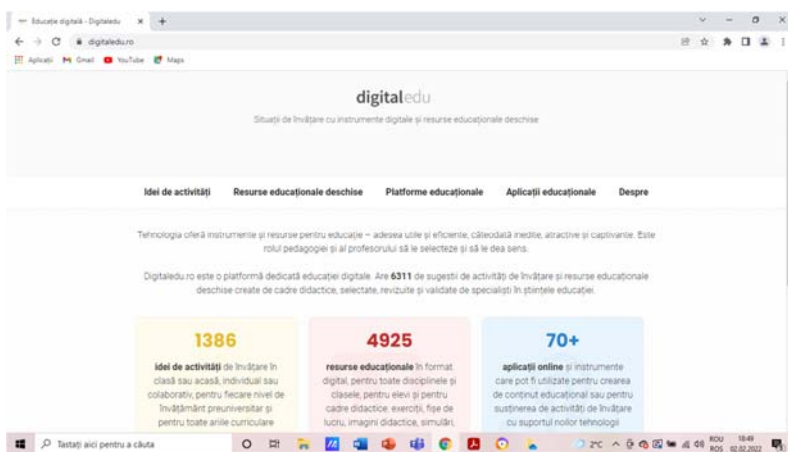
Educație digitală - Digitaledu × +

digitaledu.ro

Aplicații Gmail YouTube Maps

digitaledu

Situații de învățare cu instrumente digitale și resurse educaționale deschise

Idei de activități Resurse educaționale deschise Platforme educaționale Aplicații educaționale Despre

Tehnologia oferă instrumente și resurse pentru educație – adesea utile și eficiente, câteodată inedite, atractive și captivante. Este rolul pedagogiei și al profesorului să le selecteze și să le dea sens.

Digitaledu.ro este o platformă dedicată educației digitale. Are 6311 de sugestii de activități de învățare și resurse educaționale deschise create de cadre didactice, selectate, revizuite și validate de specialiști în științele educației.

1386

idei de activități de învățare în clasă sau acasă, individual sau colaborativ, pentru fiecare nivel de învățământ preuniversitar și pentru toate ariile curriculare

4925

resurse educaționale în format digital, pentru toate disciplinele și clasele, pentru elevi și pentru cadre didactice: exerciții, fișe de lucru, imagini didactice, simulări,

70+

aplicații online și instrumente care pot fi utilizate pentru crearea de conținut educațional sau pentru susținerea de activități de învățare cu suportul noilor tehnologii

Tastați aici pentru a căuta

2°C ROU ROS 10:49 02.02.2022